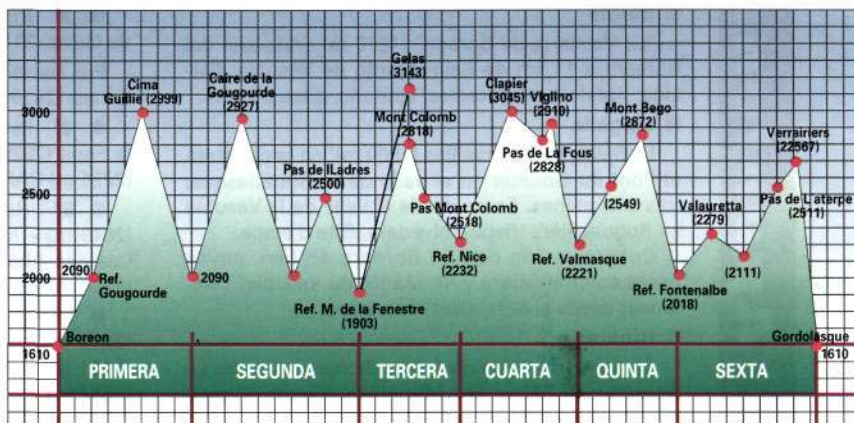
3000
2500
2000
1610

Cima Guillie (2999)
Caire de la Gougourde (2927)
Gelas (3143)
Mont Colomb (2818)
Clapier (3045)
Viglino (2910)
Pas de La Fous (2828)
Mont Bego (2872)
Verrairiers (22567)
Pas de L'aterpe (2511)
Pas de lLadres (2500)
Pas Mont Colomb (2518)
Ref. Nice (2232)
(2549)
Valauretta (2279)
(2111)
2090
Ref. Gougourde
2090
Ref. M. de la Fenestre (1903)
Ref. Valmasque (2221)
Ref. Fontenalbe (2018)
Boreon
Gordolasque
1610

PRIMERA
SEGUNDA
TERCERA
CUARTA
QUINTA
SEXTA